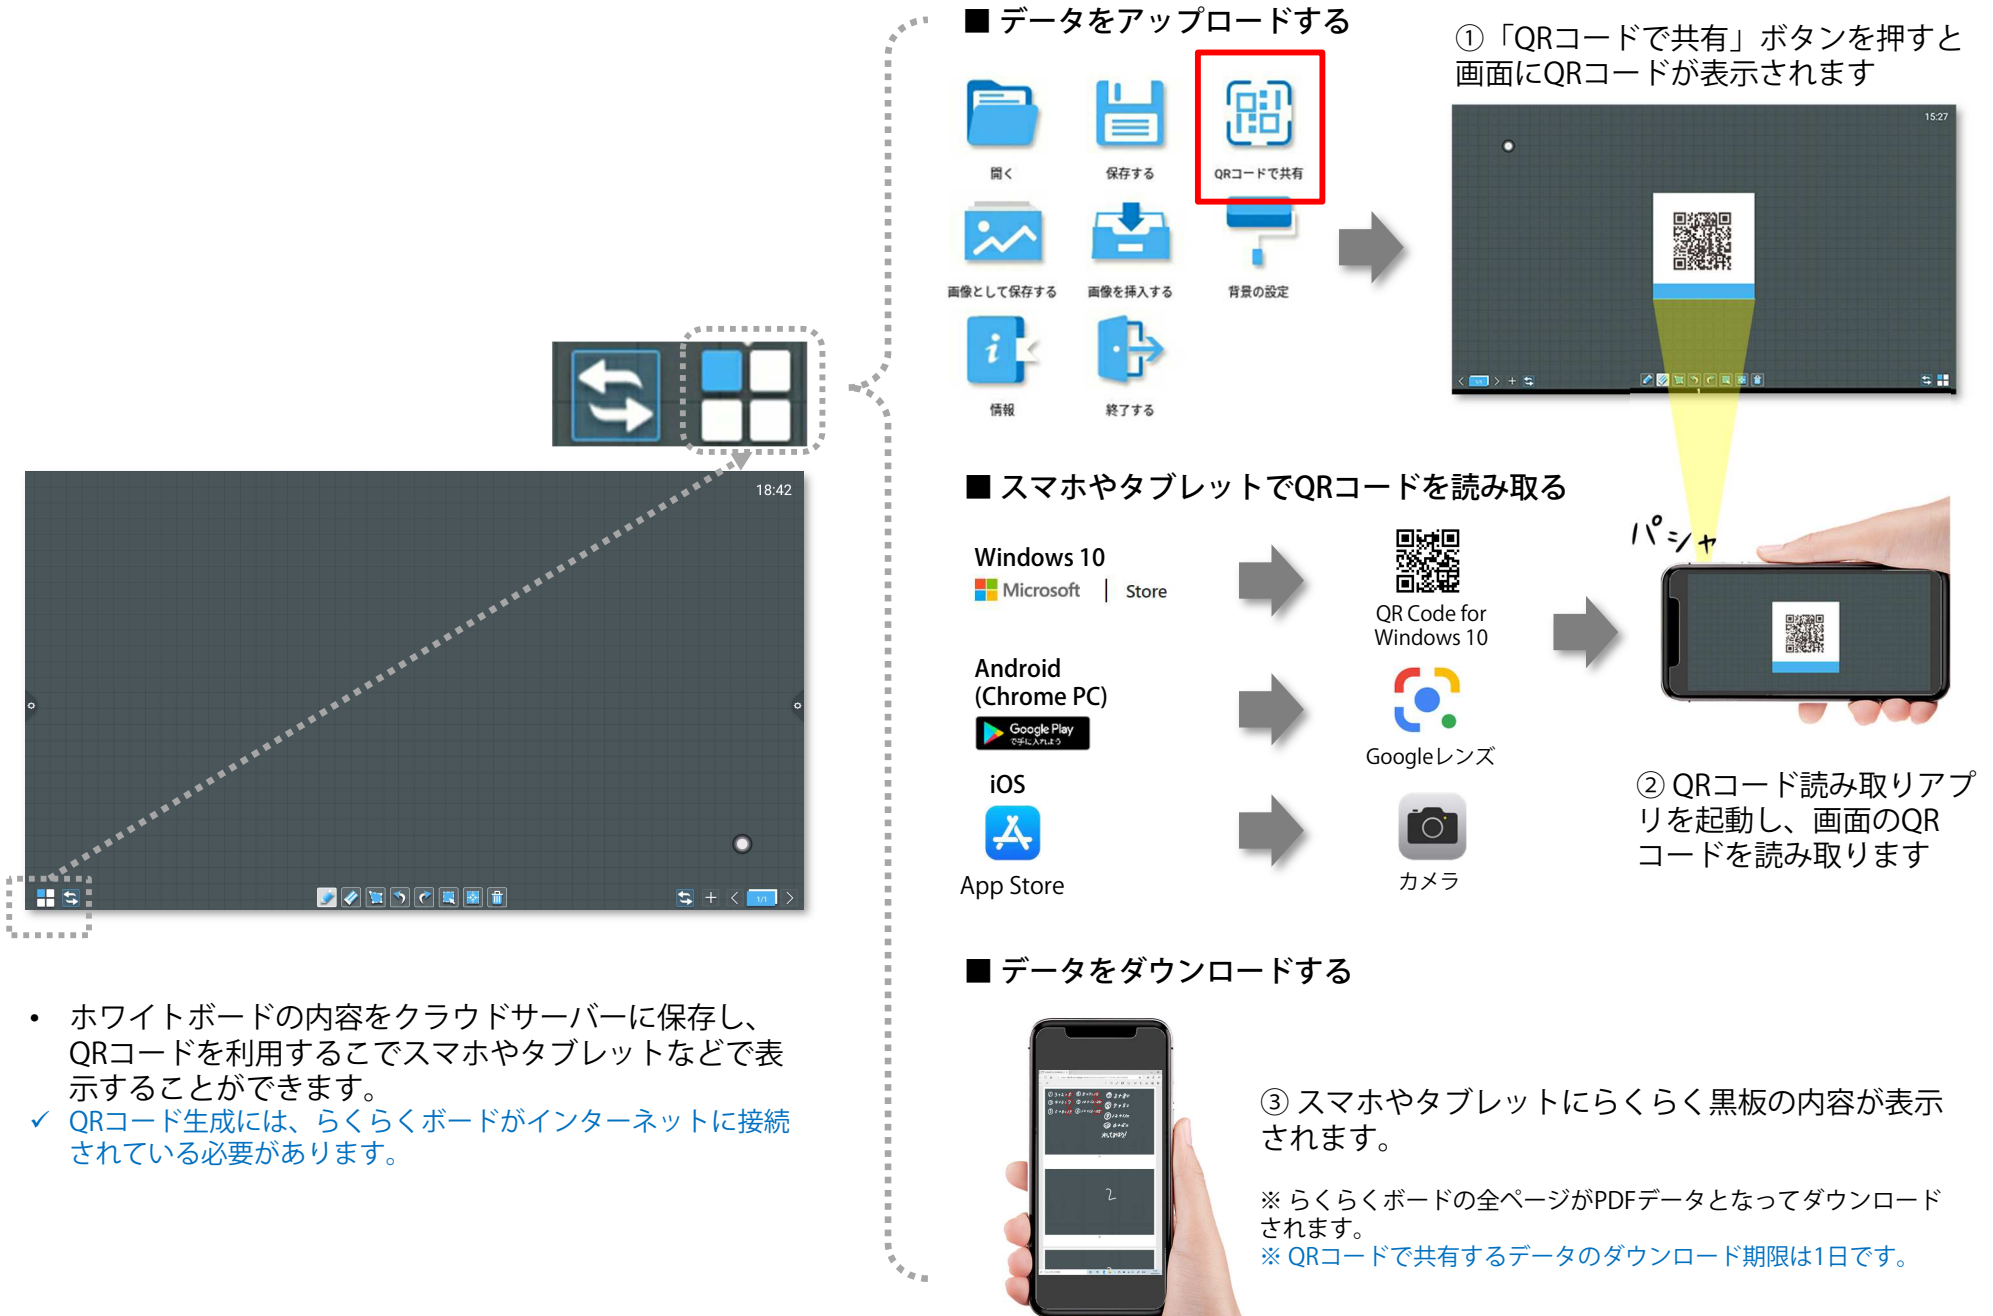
18:42

• ホワイトボードの内容をクラウドサーバーに保存し、QRコードを利用することでスマホやタブレットなどで表示することができます。
✓ QRコード生成には、らくらくボードがインターネットに接続されている必要があります。

■ データをアップロードする

開く
保存する
QRコードで共有
画像として保存する
画像を挿入する
背景の設定
情報
終了する

①「QRコードで共有」ボタンを押すと画面にQRコードが表示されます

15:27

■ スマホやタブレットでQRコードを読み取る

Windows 10
Microsoft | Store

QR Code for Windows 10

Android (Chrome PC)
Google Play

Googleレンズ

iOS
App Store

カメラ

パシャ

② QRコード読み取りアプリを起動し、画面のQRコードを読み取ります

■ データをダウンロードする

③ スマホやタブレットにらくらく黒板の内容が表示されます。

※ らくらくボードの全ページがPDFデータとなってダウンロードされます。
※ QRコードで共有するデータのダウンロード期限は1日です。